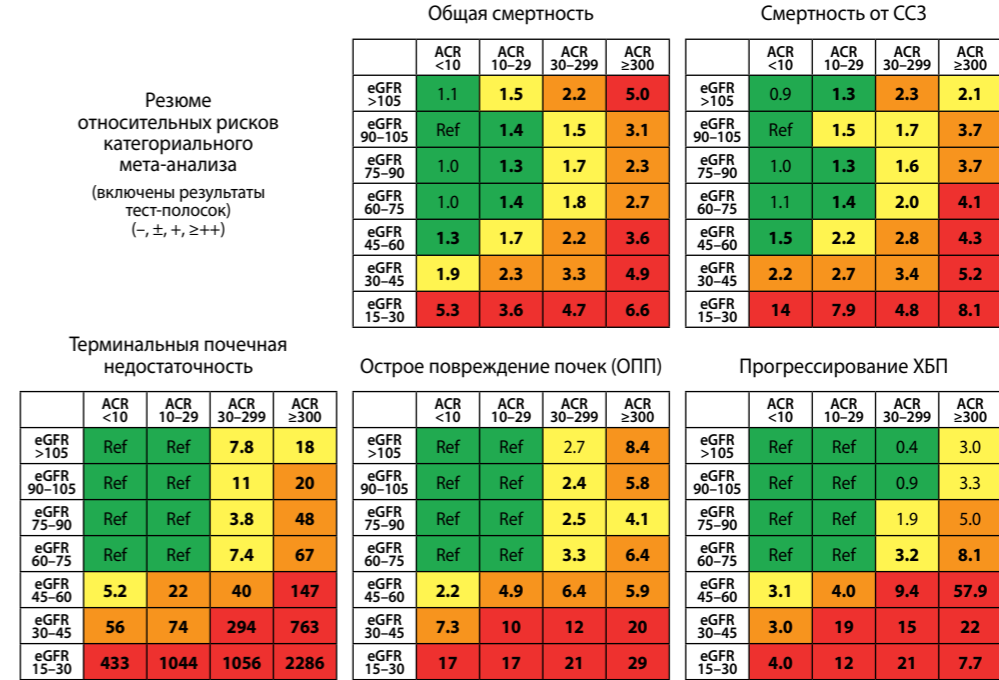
Резюме относительных рисков категориального мета-анализа

(включены результаты тест-полосок)
(–, ±, +, ≥++)

Общая смертность

| | ACR <10 | ACR 10–29 | ACR 30–299 | ACR ≥300 |
|---|---|---|---|---|
| eGFR >105 | 1.1 | 1.5 | 2.2 | 5.0 |
| eGFR 90–105 | Ref | 1.4 | 1.5 | 3.1 |
| eGFR 75–90 | 1.0 | 1.3 | 1.7 | 2.3 |
| eGFR 60–75 | 1.0 | 1.4 | 1.8 | 2.7 |
| eGFR 45–60 | 1.3 | 1.7 | 2.2 | 3.6 |
| eGFR 30–45 | 1.9 | 2.3 | 3.3 | 4.9 |
| eGFR 15–30 | 5.3 | 3.6 | 4.7 | 6.6 |

Смертность от ССЗ

| | ACR <10 | ACR 10–29 | ACR 30–299 | ACR ≥300 |
|---|---|---|---|---|
| eGFR >105 | 0.9 | 1.3 | 2.3 | 2.1 |
| eGFR 90–105 | Ref | 1.5 | 1.7 | 3.7 |
| eGFR 75–90 | 1.0 | 1.3 | 1.6 | 3.7 |
| eGFR 60–75 | 1.1 | 1.4 | 2.0 | 4.1 |
| eGFR 45–60 | 1.5 | 2.2 | 2.8 | 4.3 |
| eGFR 30–45 | 2.2 | 2.7 | 3.4 | 5.2 |
| eGFR 15–30 | 14 | 7.9 | 4.8 | 8.1 |

Терминальная почечная недостаточность

| | ACR <10 | ACR 10–29 | ACR 30–299 | ACR ≥300 |
|---|---|---|---|---|
| eGFR >105 | Ref | Ref | 7.8 | 18 |
| eGFR 90–105 | Ref | Ref | 11 | 20 |
| eGFR 75–90 | Ref | Ref | 3.8 | 48 |
| eGFR 60–75 | Ref | Ref | 7.4 | 67 |
| eGFR 45–60 | 5.2 | 22 | 40 | 147 |
| eGFR 30–45 | 56 | 74 | 294 | 763 |
| eGFR 15–30 | 433 | 1044 | 1056 | 2286 |

Острое повреждение почек (ОПП)

| | ACR <10 | ACR 10–29 | ACR 30–299 | ACR ≥300 |
|---|---|---|---|---|
| eGFR >105 | Ref | Ref | 2.7 | 8.4 |
| eGFR 90–105 | Ref | Ref | 2.4 | 5.8 |
| eGFR 75–90 | Ref | Ref | 2.5 | 4.1 |
| eGFR 60–75 | Ref | Ref | 3.3 | 6.4 |
| eGFR 45–60 | 2.2 | 4.9 | 6.4 | 5.9 |
| eGFR 30–45 | 7.3 | 10 | 12 | 20 |
| eGFR 15–30 | 17 | 17 | 21 | 29 |

Прогрессирование ХБП

| | ACR <10 | ACR 10–29 | ACR 30–299 | ACR ≥300 |
|---|---|---|---|---|
| eGFR >105 | Ref | Ref | 0.4 | 3.0 |
| eGFR 90–105 | Ref | Ref | 0.9 | 3.3 |
| eGFR 75–90 | Ref | Ref | 1.9 | 5.0 |
| eGFR 60–75 | Ref | Ref | 3.2 | 8.1 |
| eGFR 45–60 | 3.1 | 4.0 | 9.4 | 57.9 |
| eGFR 30–45 | 3.0 | 19 | 15 | 22 |
| eGFR 15–30 | 4.0 | 12 | 21 | 7.7 |